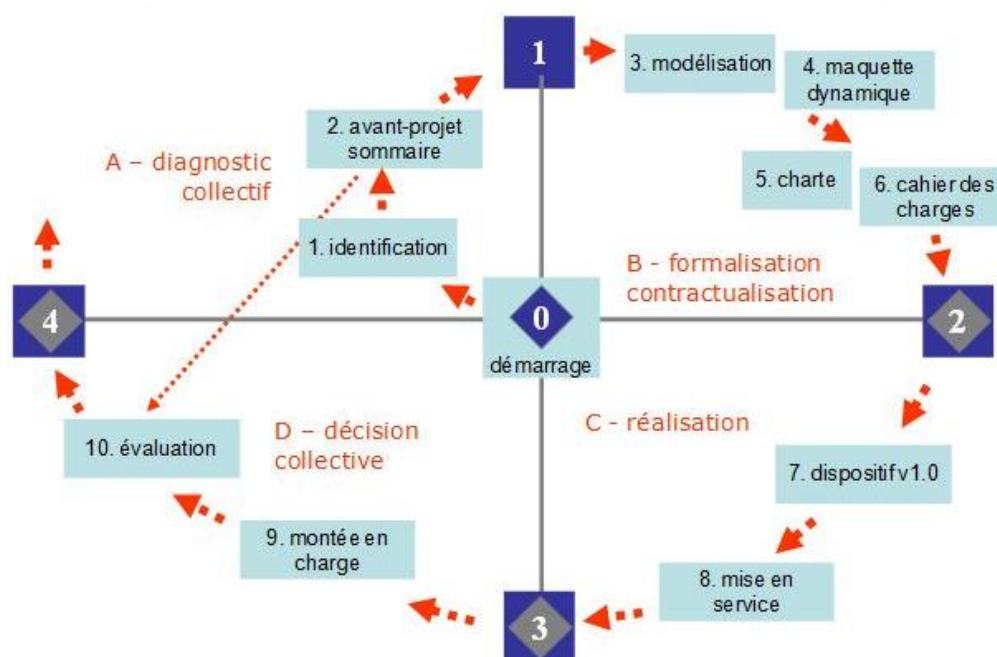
1

3. modélisation

4. maquette dynamique

2. avant-projet sommaire

A – diagnostic collectif

5. charte

6. cahier des charges

1. identification

B - formalisation contractualisation

4

0

démarrage

2

C - réalisation

10. évaluation

D – décision collective

7. dispositif v1.0

9. montée en charge

8. mise en service

3